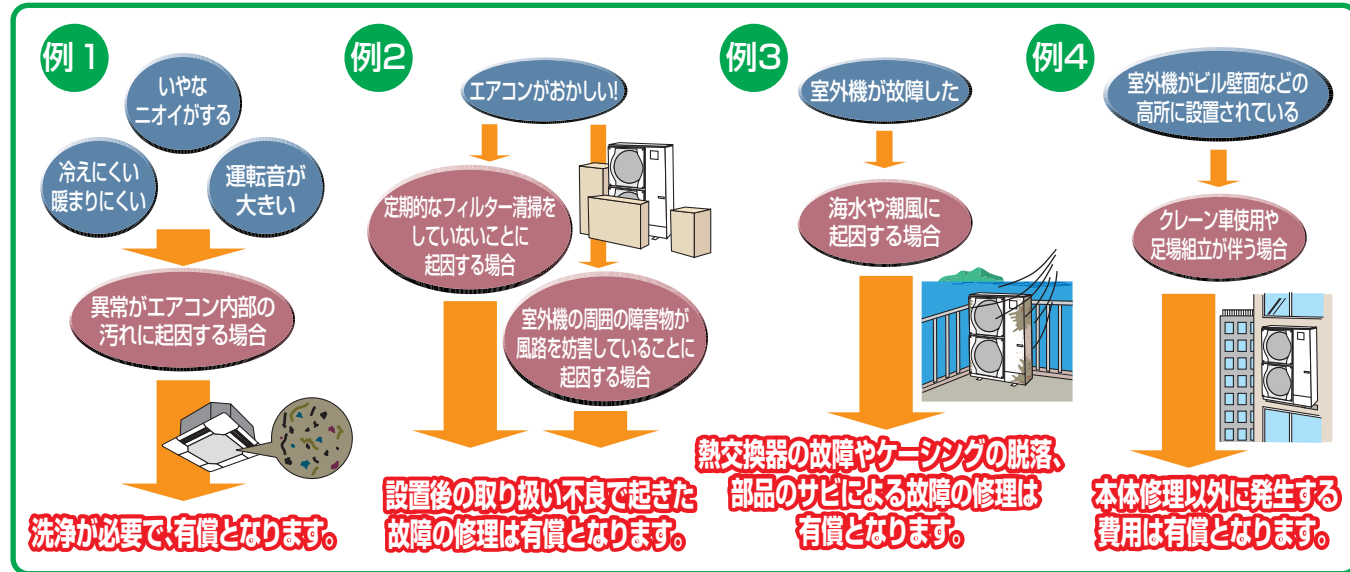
例 1

いやな
ニオイがする

冷えにくい
暖まりにくい

運転音が
大きい

異常がエアコン内部の
汚れに起因する場合

洗浄が必要で、有償となります。

例2

エアコンがおかしい!

定期的なフィルター清掃を
していないことに
起因する場合

室外機の周囲の障害物が
風路を妨害していることに
起因する場合

設置後の取り扱い不良で起きた
故障の修理は有償となります。

例3

室外機が故障した

海水や潮風に
起因する場合

熱交換器の故障やケーシングの脱落、
部品のサビによる故障の修理は
有償となります。

例4

室外機がビル壁面などの
高所に設置されている

クレーン車使用や
足場組立が伴う場合

本体修理以外に発生する
費用は有償となります。